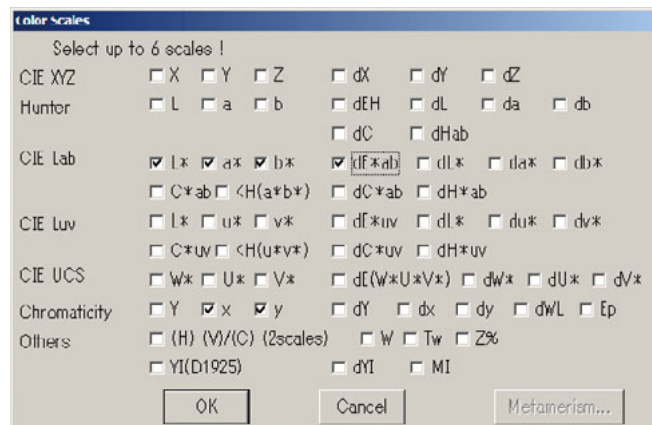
Color Scales

Select up to 6 scales !

CIE XYZ X Y Z dX dY dZ

Hunter L a b dEH dL da db

dC dHab

CIE Lab L* a* b* dE*ab dL* da* db*

C*ab H(a*b*) dC*ab dH*ab

CIE Luv L* u* v* dE*uv dL* du* dv*

C*uv H(u*v*) dC*uv dH*uv

CIE UCS W* U* V* dE(W*U*V*) dW* dU* dV*

Chromaticity Y x y dY dx dy dWL Ep

Others (H) (V)/(C) (2scales) W Tw Z%

YI(D1925) dYI MI

OK Cancel Metamerism...